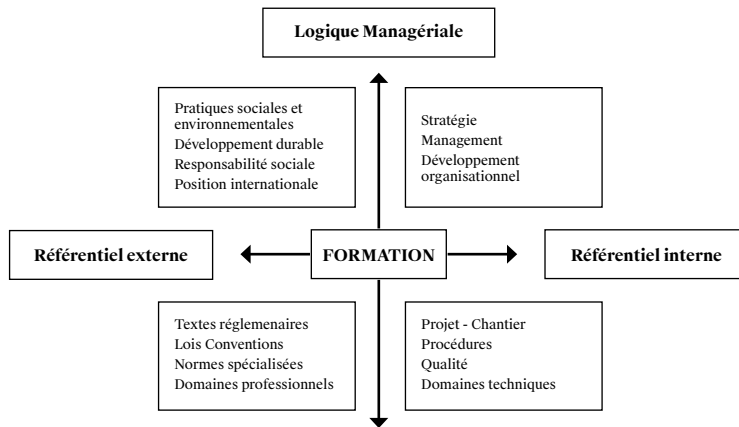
Logique Managériale

Pratiques sociales et environnementales
Développement durable
Responsabilité sociale
Position internationale

Stratégie
Management
Développement organisationnel

Référentiel externe

FORMATION

Référentiel interne

Textes réglemenaires
Lois Conventions
Normes spécialisées
Domaines professionnels

Projet - Chantier
Procédures
Qualité
Domaines techniques